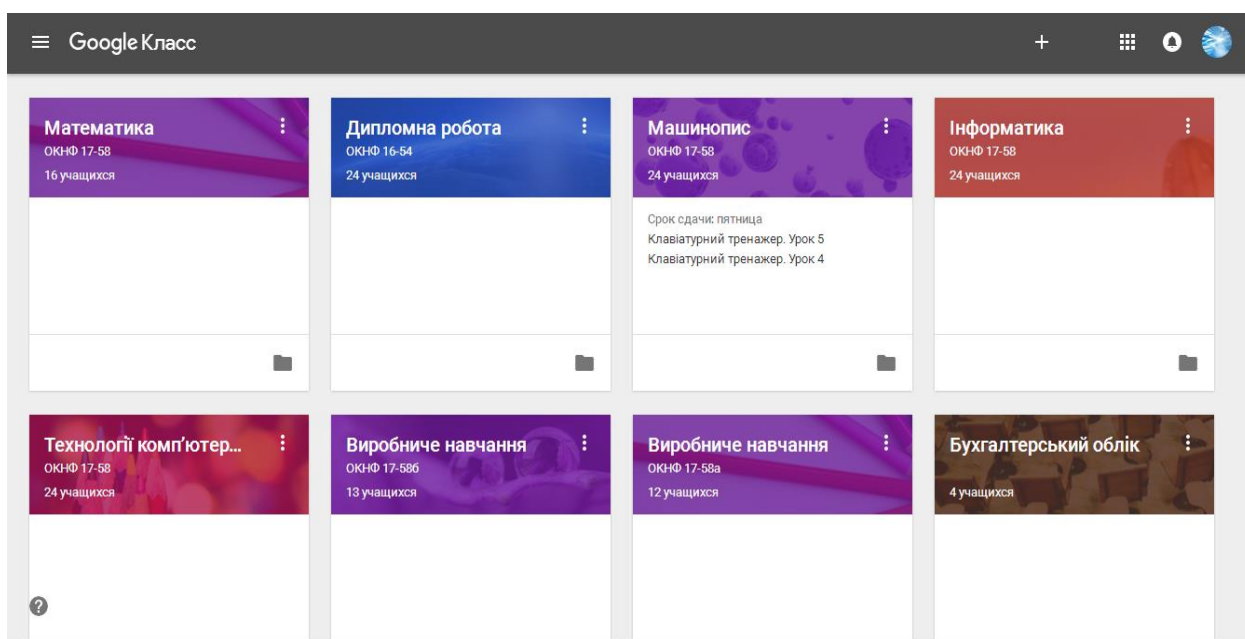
Google Класс

Математика
ОКНФ 17-58
16 учащихся

Дипломна робота
ОКНФ 16-54
24 учащихся

Машинопис
ОКНФ 17-58
24 учащихся
Срок сдачи: пятница
Клавіатурний тренажер. Урок 5
Клавіатурний тренажер. Урок 4

Інформатика
ОКНФ 17-58
24 учащихся

Технології комп'ютер...
ОКНФ 17-58
24 учащихся

Виробниче навчання
ОКНФ 17-58б
13 учащихся

Виробниче навчання
ОКНФ 17-58а
12 учащихся

Бухгалтерський облік
4 учащихся